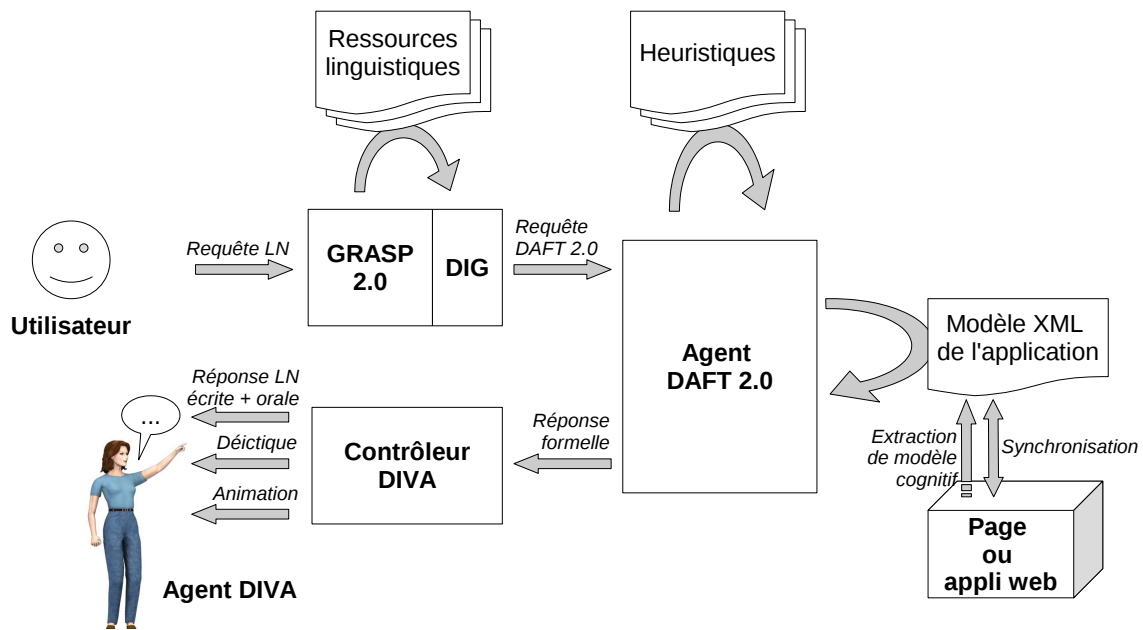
Ressources linguistiques

Heuristiques

Requête LN

GRASP 2.0

DIG

Requête DAFT 2.0

Utilisateur

Agent DAFT 2.0

Modèle XML de l'application

Réponse LN écrite + orale

...

Déictique

Animation

Contrôleur DIVA

Réponse formelle

Extraction de modèle cognitif

Synchronisation

Page ou appli web

Agent DIVA